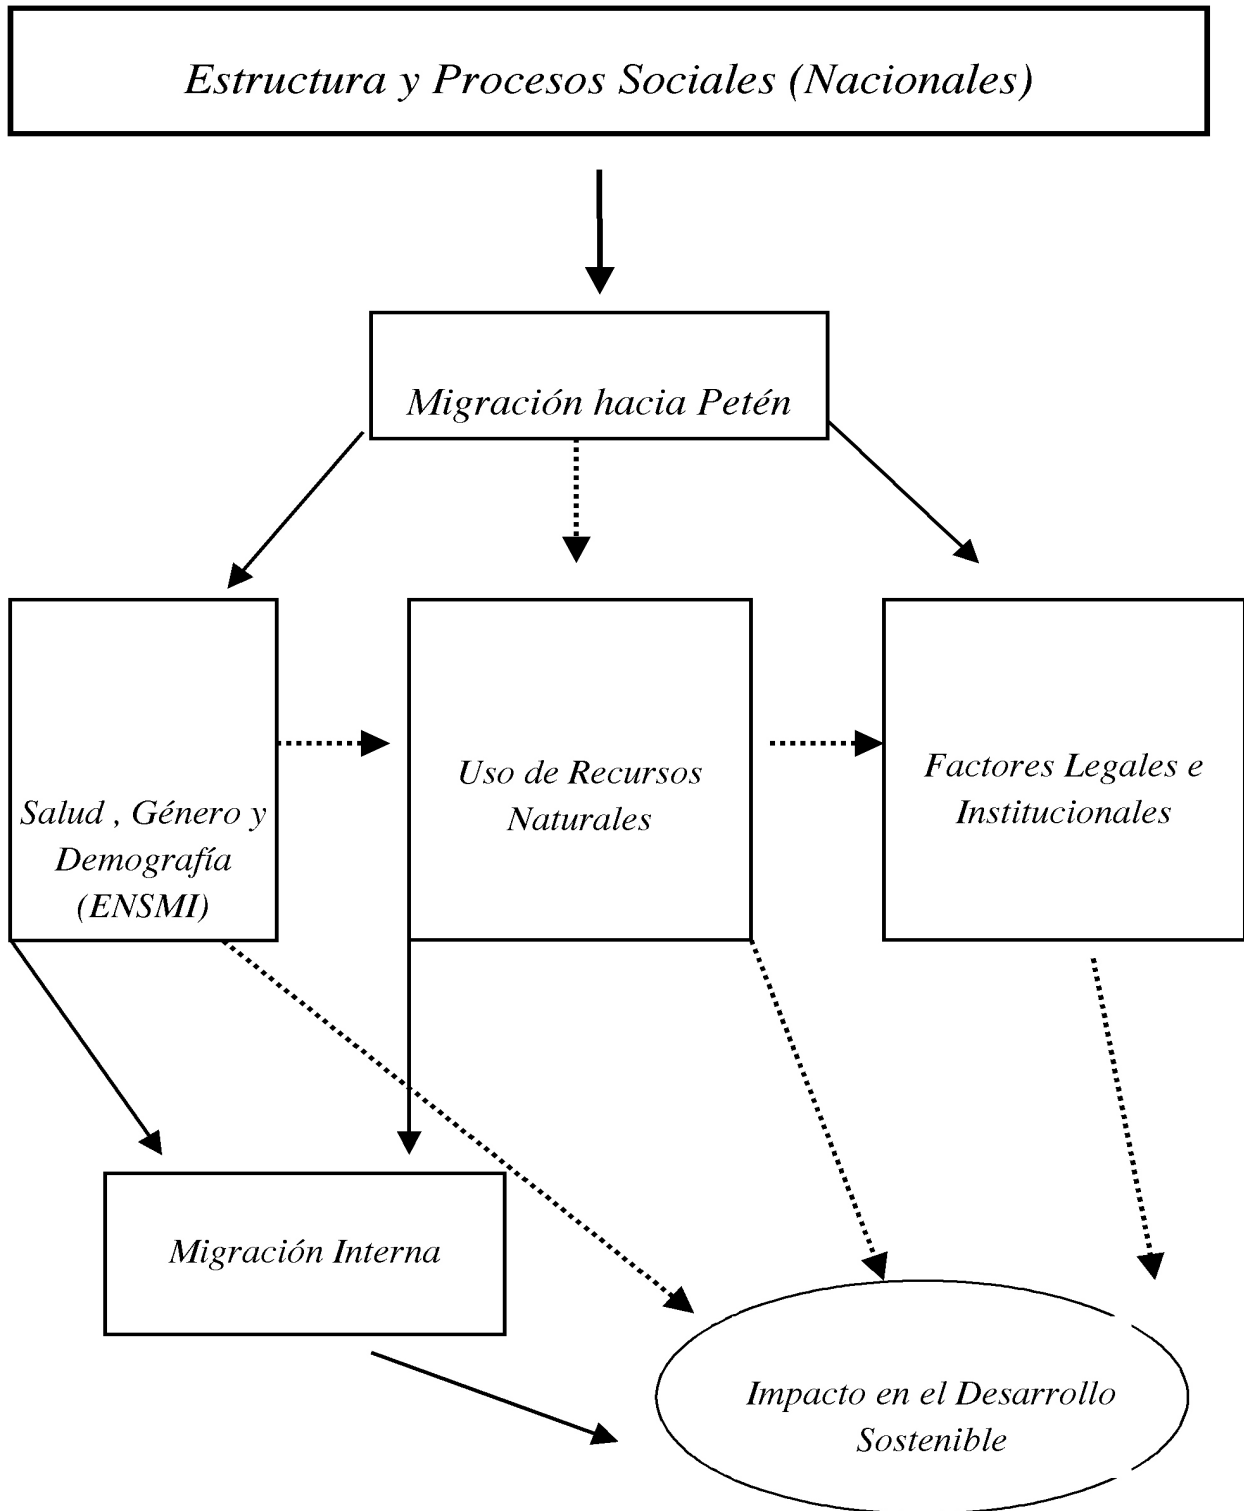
Estructura y Procesos Sociales (Nacionales)

Migración hacia Petén

Salud , Género y Demografía (ENSMI)

Uso de Recursos Naturales

Factores Legales e Institucionales

Migración Interna

Impacto en el Desarrollo Sostenible